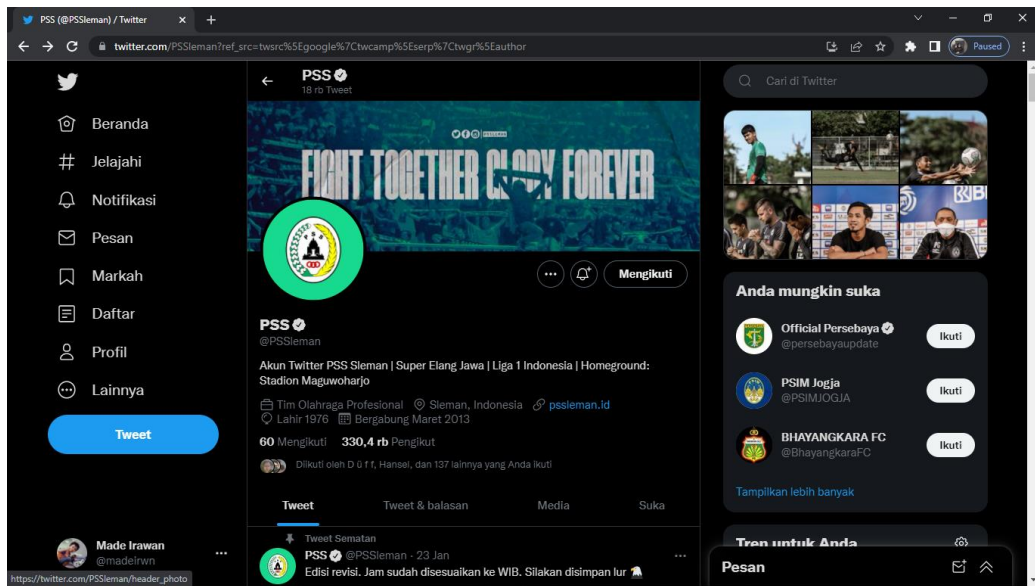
PSS (@PSSleman) / Twitter

twitter.com/PSSleman?ref_src=twsrc%5Egoogle%7Ctwcamp%5Eserp%7Ctwgr%5Eauthor

Paused

Beranda
Jelajahi
Notifikasi
Pesan
Markah
Daftar
Profil
Lainnya
Tweet

Made Irawan
@madeirwn

PSS
18 rb Tweet

FIGHT TOGETHER GLORY FOREVER

Mengikuti

PSS
@PSSleman

Akun Twitter PSS Sleman | Super Elang Jawa | Liga 1 Indonesia | Homeground: Stadion Maguwoharjo

Tim Olahraga Profesional Sleman, Indonesia pssleman.id
Lahir 1976 Bergabung Maret 2013

60 Mengikuti 330,4 rb Pengikut

Diikuti oleh D û f f, Hansel, dan 137 lainnya yang Anda ikuti

Tweet Tweet & balasan Media Suka

Tweet Sematan
PSS @PSSleman · 23 Jan
Edisi revisi. Jam sudah disesuaikan ke WIB. Silakan disimpan lur

https://twitter.com/PSSleman/header_photo

Cari di Twitter

Anda mungkin suka

Official Persebaya
@persebayaupdate
Ikuti

PSIM Jogja
@PSIMJOGJA
Ikuti

BHAYANGKARA FC
@BhayangkaraFC
Ikuti

Tampilkan lebih banyak

Tren untuk Anda

Pesan